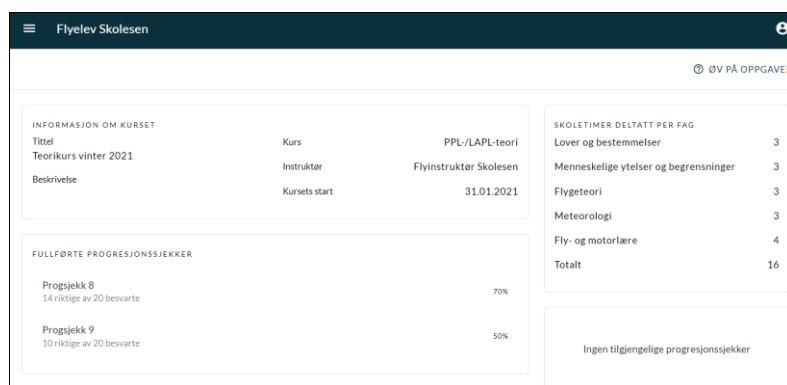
Flyelev Skolesen

e

ØV PÅ OPPGAVE

INFORMASJON OM KURSET

Tittel
Teorikurs vinter 2021

Beskrivelse

| | |
|---|---|
| Kurs | PPL-/LAPL-teori |
| Instruktør | Flyinstruktør Skolesen |
| Kursets start | 31.01.2021 |

SKOLETIMER DELTATT PER FAG

| | |
|---|---|
| Lover og bestemmelser | 3 |
| Menneskelige ytelser og begrensninger | 3 |
| Flygeteori | 3 |
| Meteorologi | 3 |
| Fly- og motorlære | 4 |
| Totalt | 16 |

FULLFØRTE PROGRESJONSSJEKKER

Progsjekk 8
14 riktige av 20 besvarte
70%

Progsjekk 9
10 riktige av 20 besvarte
50%

Ingen tilgjengelige progresjonssjekker